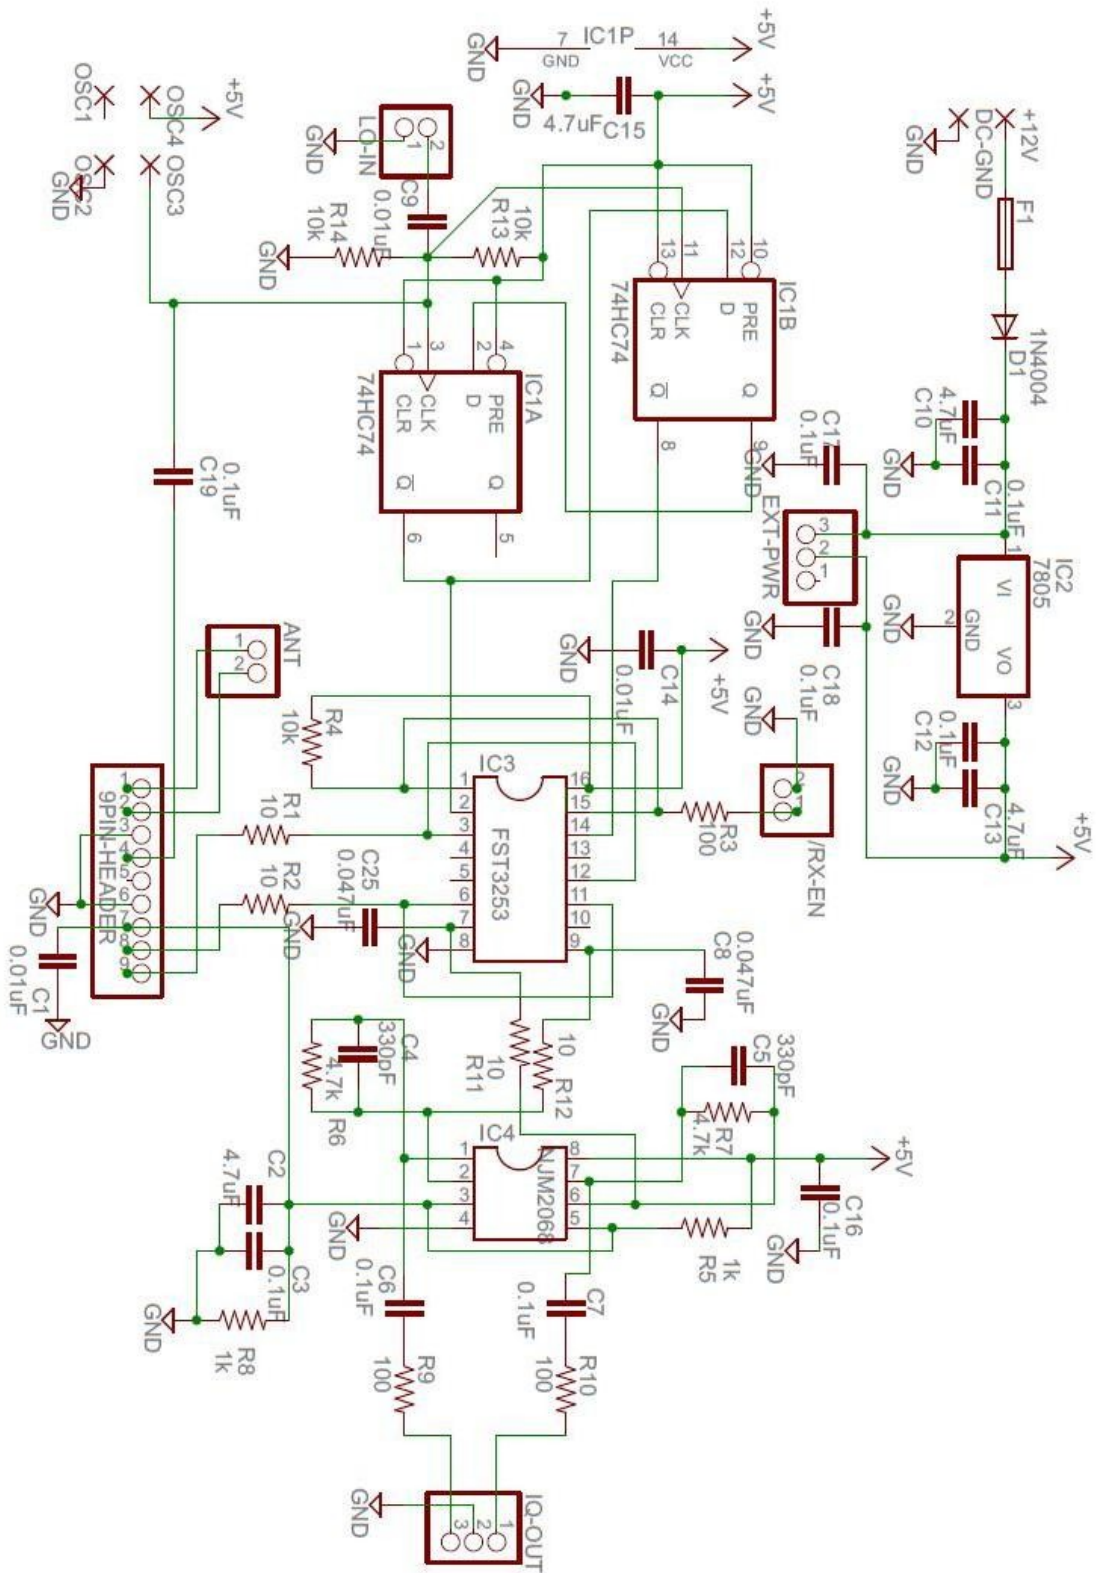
GND
7
GND
IC1P
14
VCC
+5V
GND
4.7uF
C15
+5V
OSC1
OSC4 OSC3
+5V
OSC2
GND
GND
LO-IN
2
1
C9
0.01uF
R14
10k
GND
R13
10k
GND
+12V
DC-GND
F1
1N4004
D1
13
11
12
10
IC1B
74HC74
CLR
CLK
D
PRE
Q
$\overline{Q}$
8
9
1
3
2
4
IC1A
74HC74
CLR
CLK
D
PRE
Q
$\overline{Q}$
6
5
C19
0.1uF
C10
4.7uF
C11
0.1uF
GND
C17
0.1uF
GND
EXT-PWR
3
2
1
IC2
7805
VI
GND
VO
1
2
3
GND
GND
C18
0.1uF
GND
GND
C14
0.01uF
+5V
ANT
1
2
R4
10k
IC3
FST3253
1
2
3
4
5
6
7
8
16
15
14
13
12
11
10
9
C12
0.1uF
GND
C13
4.7uF
+5V
R3
100
2
1
/RX-EN
GND
9PIN-HEADER
1
2
3
4
5
6
7
8
9
R1
10
R2
10
C25
0.047uF
GND
GND
GND
C1
0.01uF
GND
C8
0.047uF
GND
C4
330pF
R6
4.7k
R11
10
R12
10
C5
330pF
R7
4.7k
IC4
NJM2068
1
2
3
4
8
7
6
5
+5V
C16
0.1uF
GND
R5
1k
C2
4.7uF
C3
0.1uF
GND
GND
R8
1k
C6
0.1uF
C7
0.1uF
R9
100
R10
100
GND
IQ-OUT
3
2
1